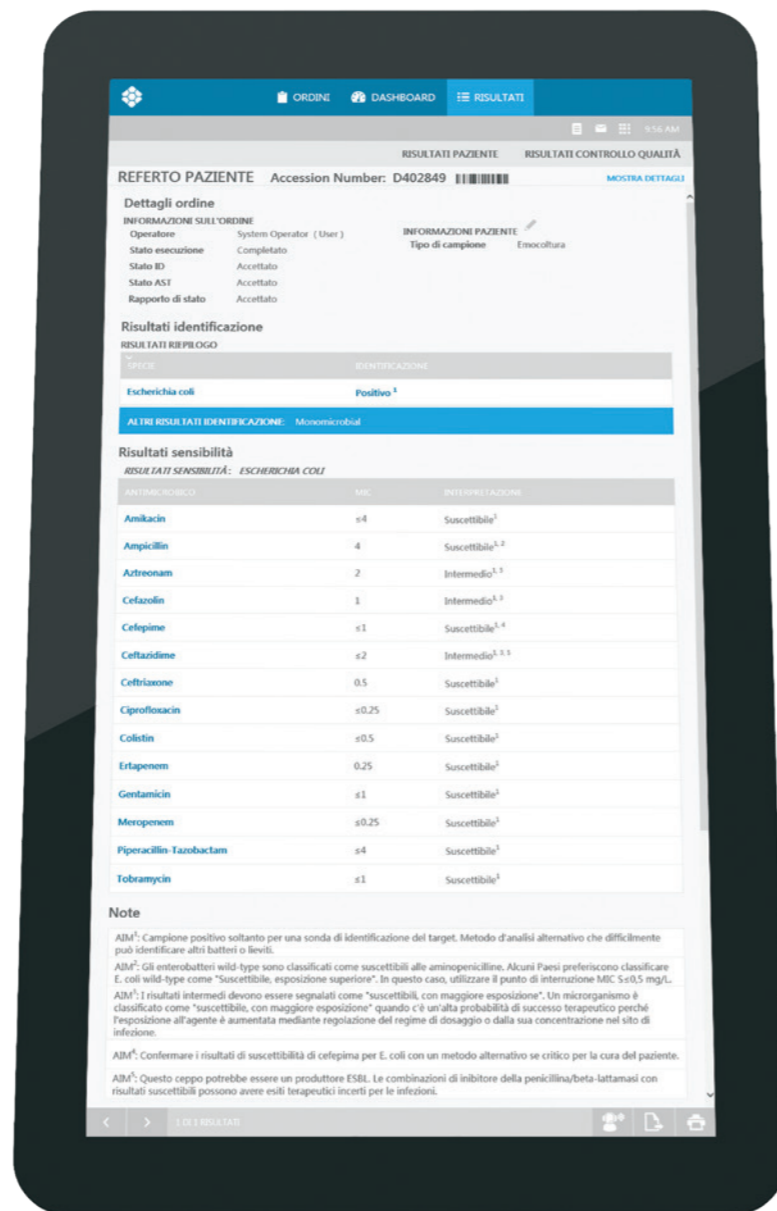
ORDINI DASHBOARD RISULTATI

9:56 AM

RISULTATI PAZIENTE RISULTATI CONTROLLO QUALITÀ

REFERTO PAZIENTE Accession Number: D402849

MOSTRA DETTAGLI

Dettagli ordine

INFORMAZIONI SULL'ORDINE

Operatore System Operator (User)
Stato esecuzione Completato
Stato ID Accettato
Stato AST Accettato
Rapporto di stato Accettato

INFORMAZIONI PAZIENTE
Tipo di campione Emocoltura

Risultati identificazione

RISULTATI RIEPILOGO

| SPECIE | IDENTIFICAZIONE |
|---|---|
| Escherichia coli | Positivo $^1$ |

ALTRI RISULTATI IDENTIFICAZIONE: Monomicrobial

Risultati sensibilità

RISULTATI SENSIBILITÀ: ESCHERICHIA COLI

| ANTIMICROBICO | MIC | INTERPRETAZIONE |
|---|---|---|
| Amikacin | ≤4 | Suscettibile$^1$ |
| Ampicillin | 4 | Suscettibile$^{1, 2}$ |
| Aztreonam | 2 | Intermedio$^{1, 3}$ |
| Cefazolin | 1 | Intermedio$^{1, 3}$ |
| Cefepime | ≤1 | Suscettibile$^{1, 4}$ |
| Ceftazidime | ≤2 | Intermedio$^{1, 3, 5}$ |
| Ceftriaxone | 0.5 | Suscettibile$^1$ |
| Ciprofloxacin | ≤0.25 | Suscettibile$^1$ |
| Colistin | ≤0.5 | Suscettibile$^1$ |
| Ertapenem | 0.25 | Suscettibile$^1$ |
| Gentamicin | ≤1 | Suscettibile$^1$ |
| Meropenem | ≤0.25 | Suscettibile$^1$ |
| Piperacillin-Tazobactam | ≤4 | Suscettibile$^1$ |
| Tobramycin | ≤1 | Suscettibile$^1$ |

Note

AIM$^1$: Campione positivo soltanto per una sonda di identificazione del target. Metodo d'analisi alternativo che difficilmente può identificare altri batteri o lieviti.

AIM$^2$: Gli enterobatteri wild-type sono classificati come suscettibili alle aminopenicilline. Alcuni Paesi preferiscono classificare E. coli wild-type come "Suscettibile, esposizione superiore". In questo caso, utilizzare il punto di interruzione MIC S≤0,5 mg/L.

AIM$^3$: I risultati intermedi devono essere segnalati come "suscettibili, con maggiore esposizione". Un microrganismo è classificato come "suscettibile, con maggiore esposizione" quando c'è un'alta probabilità di successo terapeutico perché l'esposizione all'agente è aumentata mediante regolazione del regime di dosaggio o dalla sua concentrazione nel sito di infezione.

AIM$^4$: Confermare i risultati di suscettibilità di cefepima per E. coli con un metodo alternativo se critico per la cura del paziente.

AIM$^5$: Questo ceppo potrebbe essere un produttore ESBL. Le combinazioni di inibitore della penicillina/beta-lattamasi con risultati suscettibili possono avere esiti terapeutici incerti per le infezioni.

1 DI 1 RISULTATI